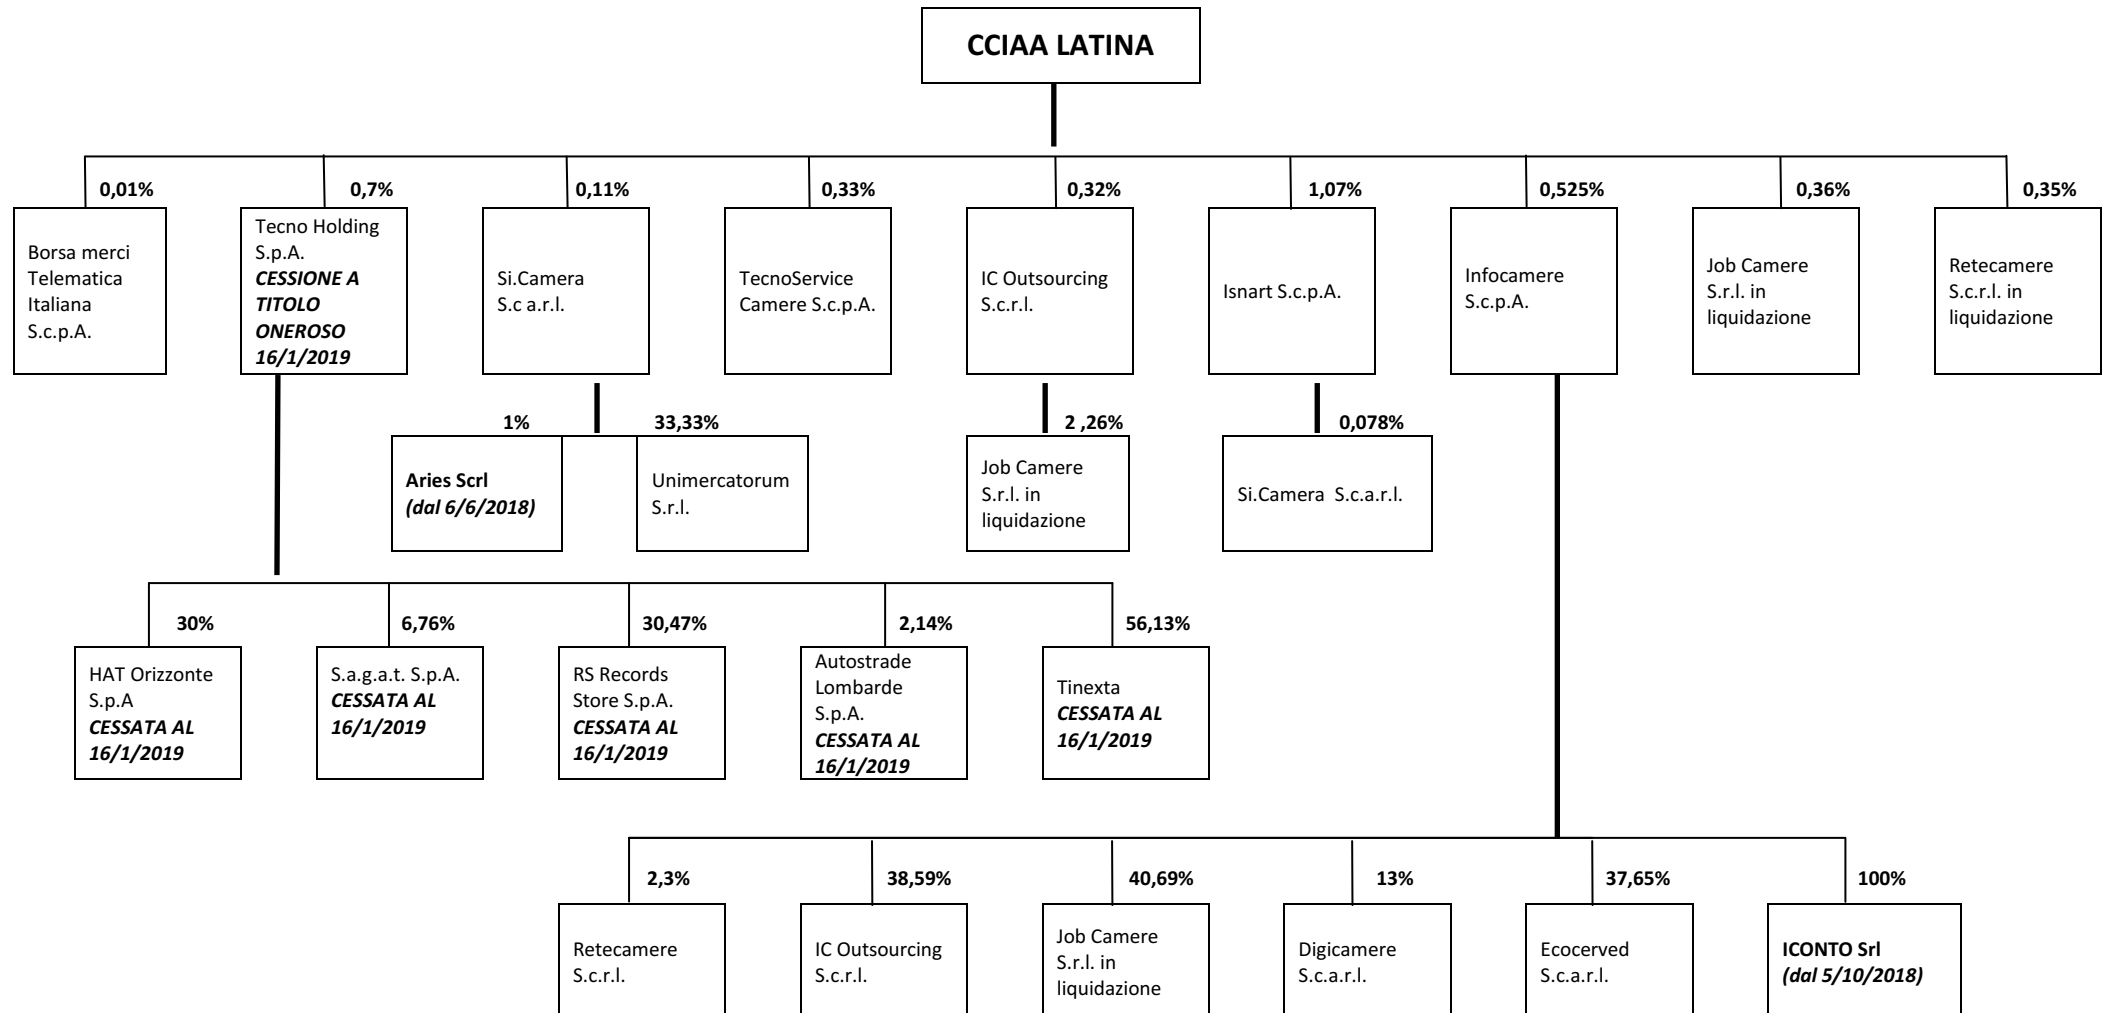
**CCIAA LATINA**

**0,01%**
Borsa merci Telematica Italiana S.c.p.A.

**0,7%**
Tecno Holding S.p.A.
***CESSIONE A TITOLO ONEROSO 16/1/2019***

**0,11%**
Si.Camera S.c a.r.l.

**0,33%**
TecnoService Camere S.c.p.A.

**0,32%**
IC Outsourcing S.c.r.l.

**1,07%**
Isnart S.c.p.A.

**0,525%**
Infocamere S.c.p.A.

**0,36%**
Job Camere S.r.l. in liquidazione

**0,35%**
Retecamere S.c.r.l. in liquidazione

**1%**
**Aries Scrl**
***(dal 6/6/2018)***

**33,33%**
Unimercatorum S.r.l.

**2 ,26%**
Job Camere S.r.l. in liquidazione

**0,078%**
Si.Camera S.c.a.r.l.

**30%**
HAT Orizzonte S.p.A
***CESSATA AL 16/1/2019***

**6,76%**
S.a.g.a.t. S.p.A.
***CESSATA AL 16/1/2019***

**30,47%**
RS Records Store S.p.A.
***CESSATA AL 16/1/2019***

**2,14%**
Autostrade Lombarde S.p.A.
***CESSATA AL 16/1/2019***

**56,13%**
Tinexta
***CESSATA AL 16/1/2019***

**2,3%**
Retecamere S.c.r.l.

**38,59%**
IC Outsourcing S.c.r.l.

**40,69%**
Job Camere S.r.l. in liquidazione

**13%**
Digicamere S.c.a.r.l.

**37,65%**
Ecocerved S.c.a.r.l.

**100%**
**ICONTO Srl**
***(dal 5/10/2018)***